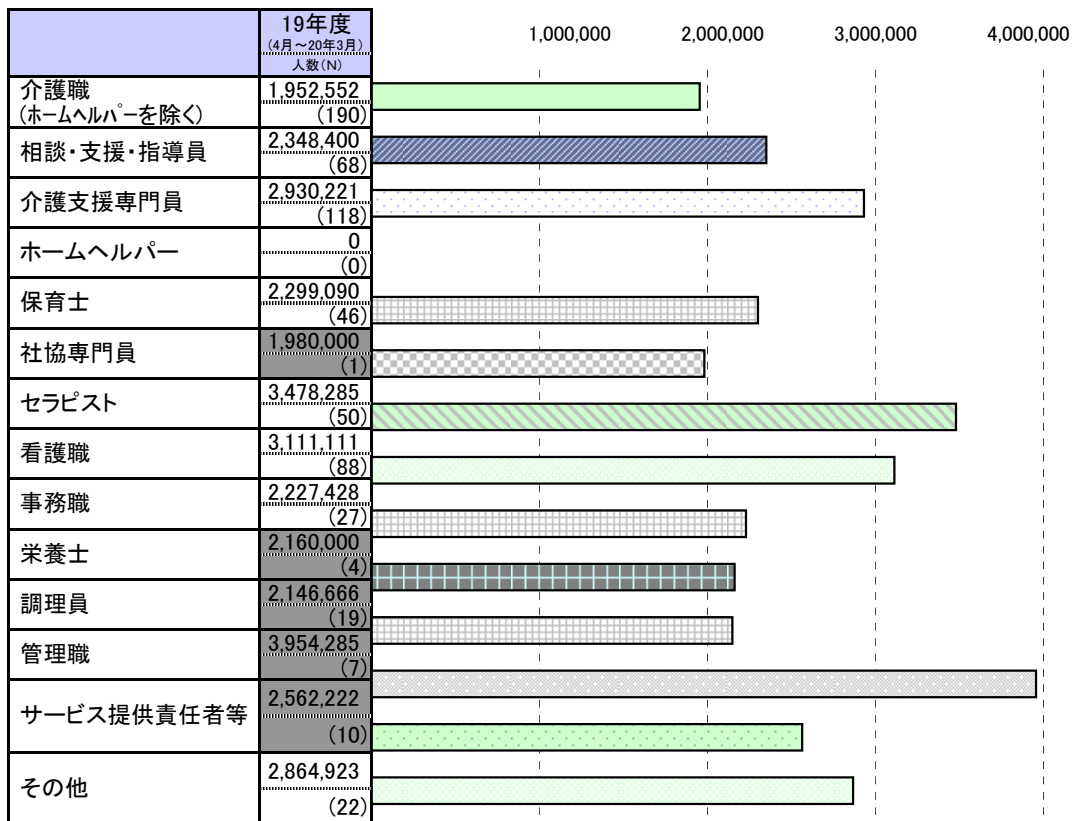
| | 19年度 (4月～20年3月) 人数(N) |
|---|---|
| 介護職 (ホームヘルパーを除く) | 1,952,552 (190) |
| 相談・支援・指導員 | 2,348,400 (68) |
| 介護支援専門員 | 2,930,221 (118) |
| ホームヘルパー | 0 (0) |
| 保育士 | 2,299,090 (46) |
| 社協専門員 | 1,980,000 (1) |
| セラピスト | 3,478,285 (50) |
| 看護職 | 3,111,111 (88) |
| 事務職 | 2,227,428 (27) |
| 栄養士 | 2,160,000 (4) |
| 調理員 | 2,146,666 (19) |
| 管理職 | 3,954,285 (7) |
| サービス提供責任者等 | 2,562,222 (10) |
| その他 | 2,864,923 (22) |

1,000,000 2,000,000 3,000,000 4,000,000